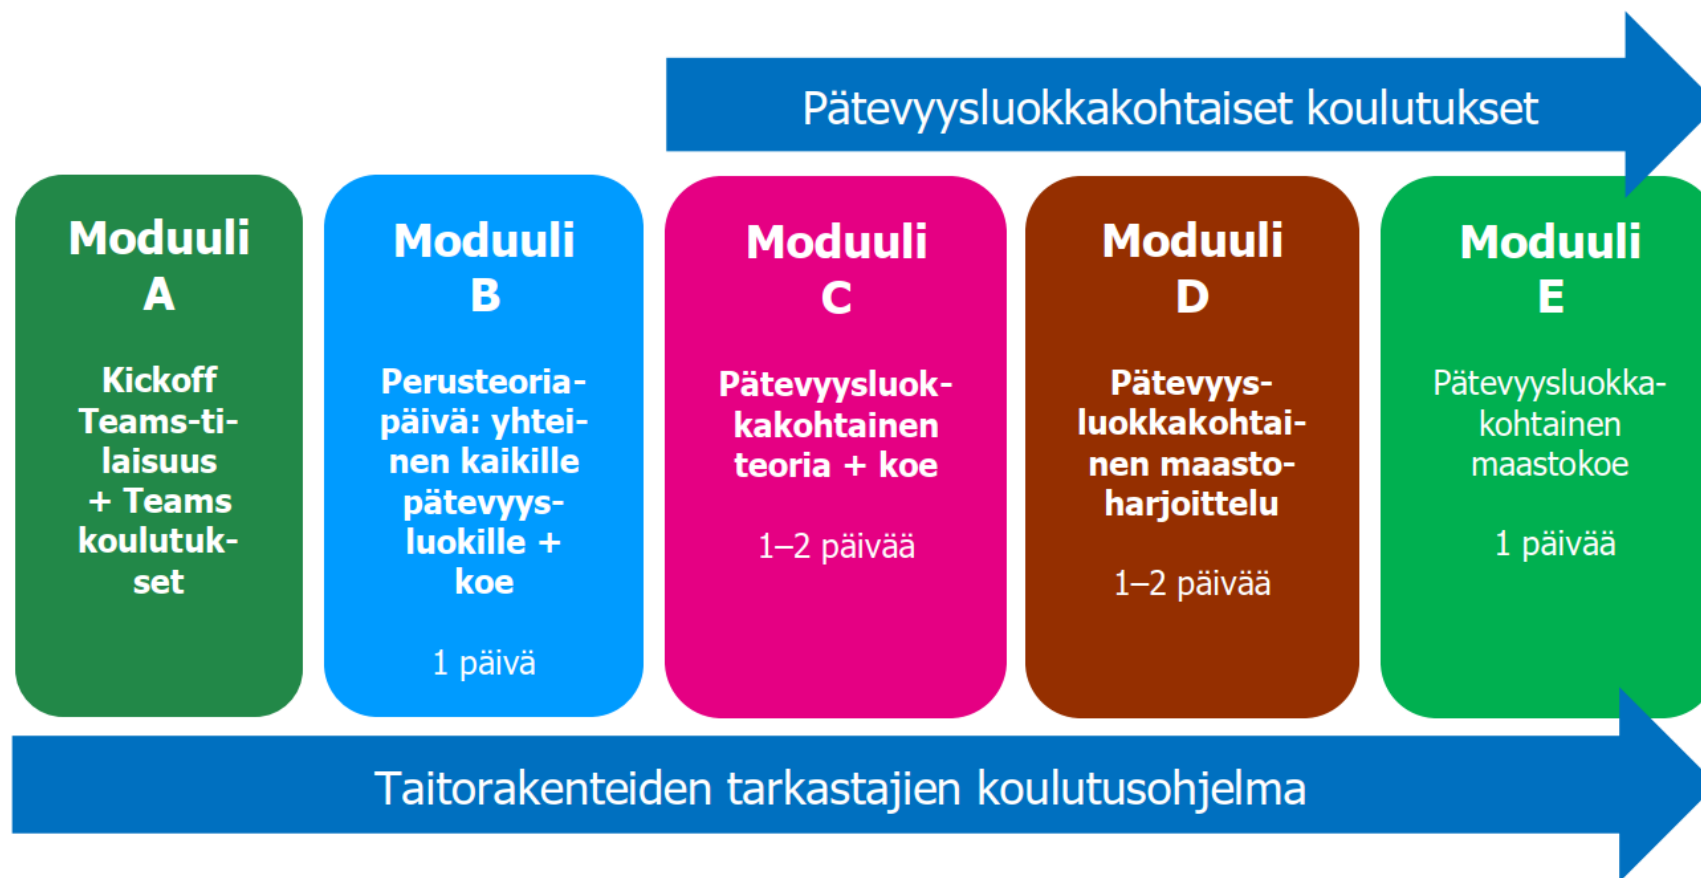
Pätevyysluokkakohtaiset koulutukset

Moduuli A

Kickoff Teams-tilaisuus + Teams koulutukset

Moduuli B

Perusteoriapäivä: yhteinen kaikille pätevyysluokille + koe

1 päivä

Moduuli C

Pätevyysluokkakohtainen teoria + koe

1–2 päivää

Moduuli D

Pätevyysluokkakohtainen maastoharjoittelu

1–2 päivää

Moduuli E

Pätevyysluokkakohtainen maastokoe

1 päivää

Taitorakenteiden tarkastajien koulutusohjelma